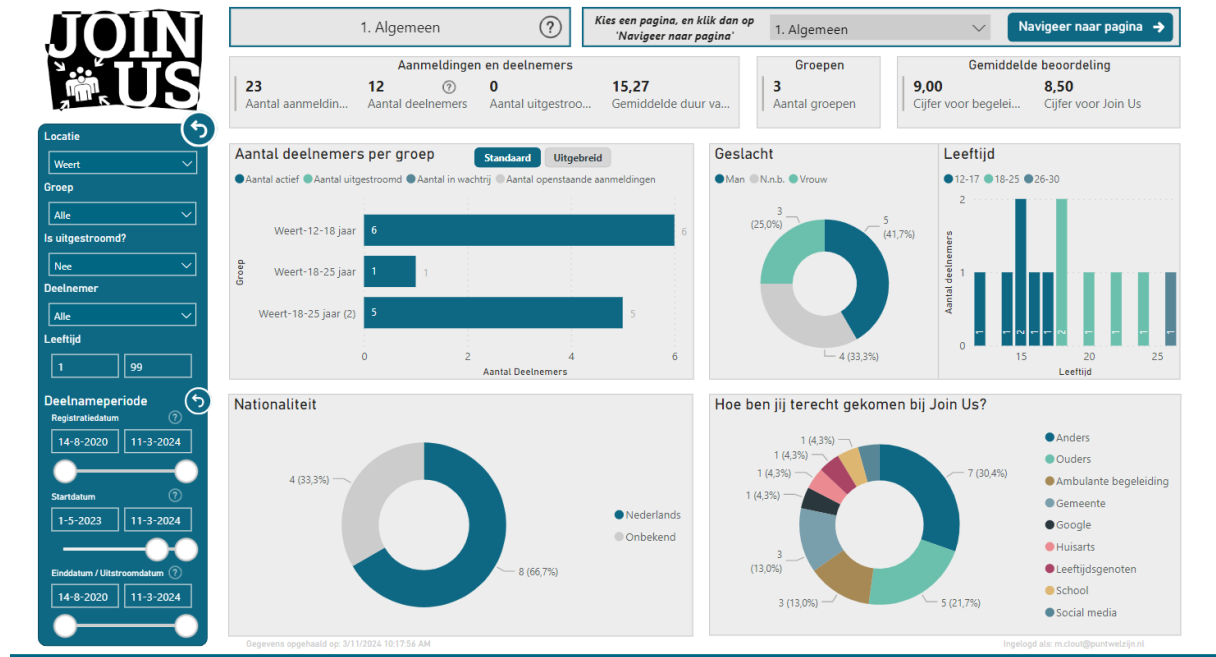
JOIN US

1. Algemeen ?

Kies een pagina, en klik dan op 'Navigeer naar pagina'

1. Algemeen

Navigeer naar pagina →

Aanmeldingen en deelnemers
23 Aantal aanmeldin...
12 ? Aantal deelnemers
0 Aantal uitgestroo...
15,27 Gemiddelde duur va...

Groepen
3 Aantal groepen

Gemiddelde beoordeling
9,00 Cijfer voor begelei...
8,50 Cijfer voor Join Us

Locatie
Weert
Groep
Alle
Is uitgestroomd?
Nee
Deelnemer
Alle
Leeftijd
1 99

Deelnameperiode
Registratiedatum ?
14-8-2020 11-3-2024
Startdatum ?
1-5-2023 11-3-2024
Einddatum / Uitstroomdatum ?
14-8-2020 11-3-2024

Aantal deelnemers per groep
Standaard Uitgebreid
Aantal actief Aantal uitgestroomd Aantal in wachtrij Aantal openstaande aanmeldingen
Groep
Weert-12-18 jaar 6 6
Weert-18-25 jaar 1 1
Weert-18-25 jaar (2) 5 5
0 2 4 6
Aantal Deelnemers

Geslacht
Man N.n.b. Vrouw
3 (25,0%)
5 (41,7%)
4 (33,3%)

Leeftijd
12-17 18-25 26-30
Aantal deelnemers
2
1
0
1 1 2 1 1 2 1 1 1 1 1
15 20 25
Leeftijd

Nationaliteit
4 (33,3%)
8 (66,7%)
Nederlands
Onbekend

Hoe ben jij terecht gekomen bij Join Us?
1 (4,3%)
1 (4,3%)
1 (4,3%)
1 (4,3%)
7 (30,4%)
3 (13,0%)
3 (13,0%)
5 (21,7%)
Anders
Ouders
Ambulante begeleiding
Gemeente
Google
Huisarts
Leeftijdsgenoten
School
Social media

Gegevens opgehaald op: 3/11/2024 10:17:56 AM
Ingelogd als: m.clout@puntwelzijn.nl